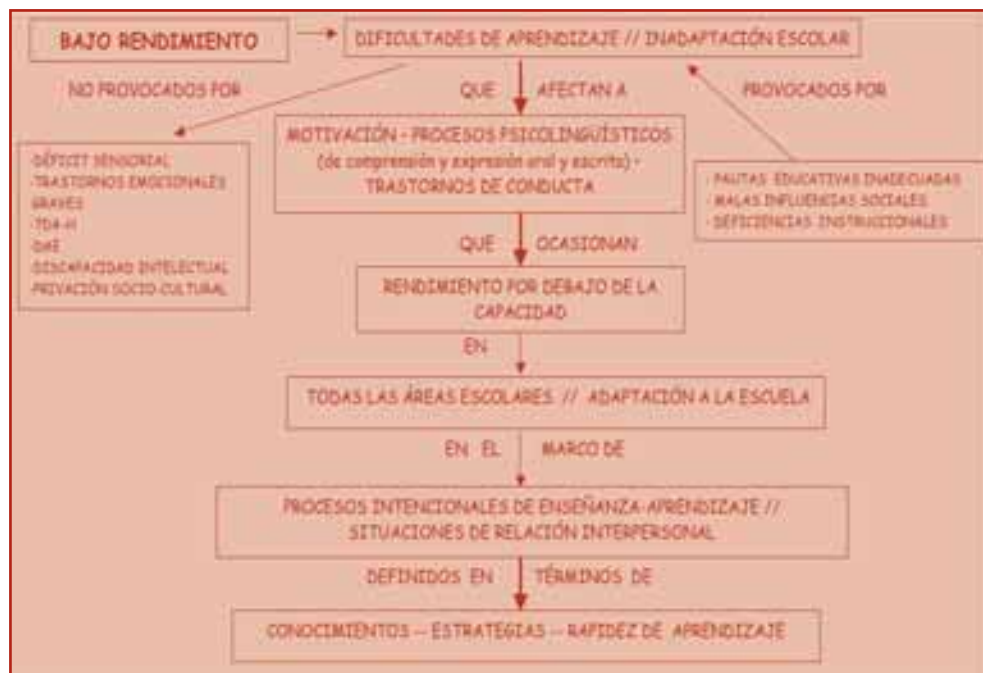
BAJO RENDIMIENTO

DIFICULTADES DE APRENDIZAJE // INADAPTACIÓN ESCOLAR

NO PROVOCADOS POR

QUE AFECTAN A

PROVOCADOS POR

-DÉFICIT SENSORIAL
-TRASTORNOS EMOCIONALES GRAVES
-TDA-H
-DAE
-DISCAPACIDAD INTELECTUAL
-PRIVACIÓN SOCIO-CULTURAL

MOTIVACIÓN - PROCESOS PSICOLINGÜÍSTICOS (de comprensión y expresión oral y escrita) - TRASTORNOS DE CONDUCTA

-PAUTAS EDUCATIVAS INADECUADAS
-MALAS INFLUENCIAS SOCIALES
-DEFICIENCIAS INSTRUCCIONALES

QUE OCASIONAN

RENDIMIENTO POR DEBAJO DE LA CAPACIDAD

EN

TODAS LAS ÁREAS ESCOLARES // ADAPTACIÓN A LA ESCUELA

EN EL MARCO DE

PROCESOS INTENCIONALES DE ENSEÑANZA-APRENDIZAJE // SITUACIONES DE RELACIÓN INTERPERSONAL

DEFINIDOS EN TÉRMINOS DE

CONOCIMIENTOS -- ESTRATEGIAS -- RAPIDEZ DE APRENDIZAJE